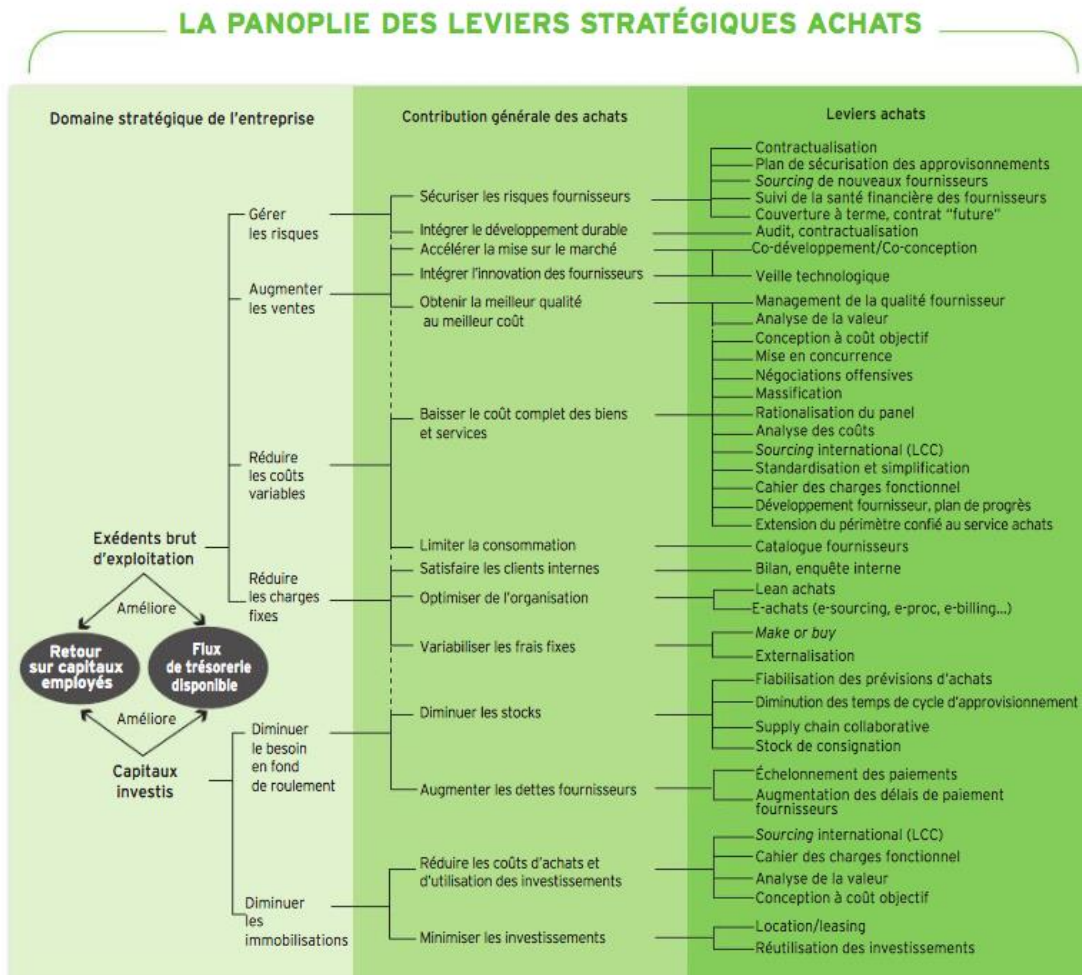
LA PANOPLIE DES LEVIERS STRATÉGIQUES ACHATS

Domaine stratégique de l'entreprise

Contribution générale des achats

Leviers achats

Gérer les risques

Augmenter les ventes

Réduire les coûts variables

Réduire les charges fixes

Exédents brut d'exploitation

Améliore

Retour sur capitaux employés

Flux de trésorerie disponible

Améliore

Capitaux investis

Diminuer le besoin en fond de roulement

Diminuer les immobilisations

Sécuriser les risques fournisseurs

Intégrer le développement durable

Accélérer la mise sur le marché

Intégrer l'innovation des fournisseurs

Obtenir la meilleur qualité au meilleur coût

Baisser le coût complet des biens et services

Limiter la consommation

Satisfaire les clients internes

Optimiser de l'organisation

Variabiliser les frais fixes

Diminuer les stocks

Augmenter les dettes fournisseurs

Réduire les coûts d'achats et d'utilisation des investissements

Minimiser les investissements

Contractualisation
Plan de sécurisation des approvisionnements
Sourcing de nouveaux fournisseurs
Suivi de la santé financière des fournisseurs
Couverture à terme, contrat "future"
Audit, contractualisation
Co-développement/Co-conception
Veille technologique
Management de la qualité fournisseur
Analyse de la valeur
Conception à coût objectif
Mise en concurrence
Négociations offensives
Massification
Rationalisation du panel
Analyse des coûts
Sourcing international (LCC)
Standardisation et simplification
Cahier des charges fonctionnel
Développement fournisseur, plan de progrès
Extension du périmètre confié au service achats
Catalogue fournisseurs
Bilan, enquête interne
Lean achats
E-achats (e-sourcing, e-proc, e-billing...)
Make or buy
Externalisation
Fiabilisation des prévisions d'achats
Diminution des temps de cycle d'approvisionnement
Supply chain collaborative
Stock de consignation
Échelonnement des paiements
Augmentation des délais de paiement fournisseurs
Sourcing international (LCC)
Cahier des charges fonctionnel
Analyse de la valeur
Conception à coût objectif
Location/leasing
Réutilisation des investissements